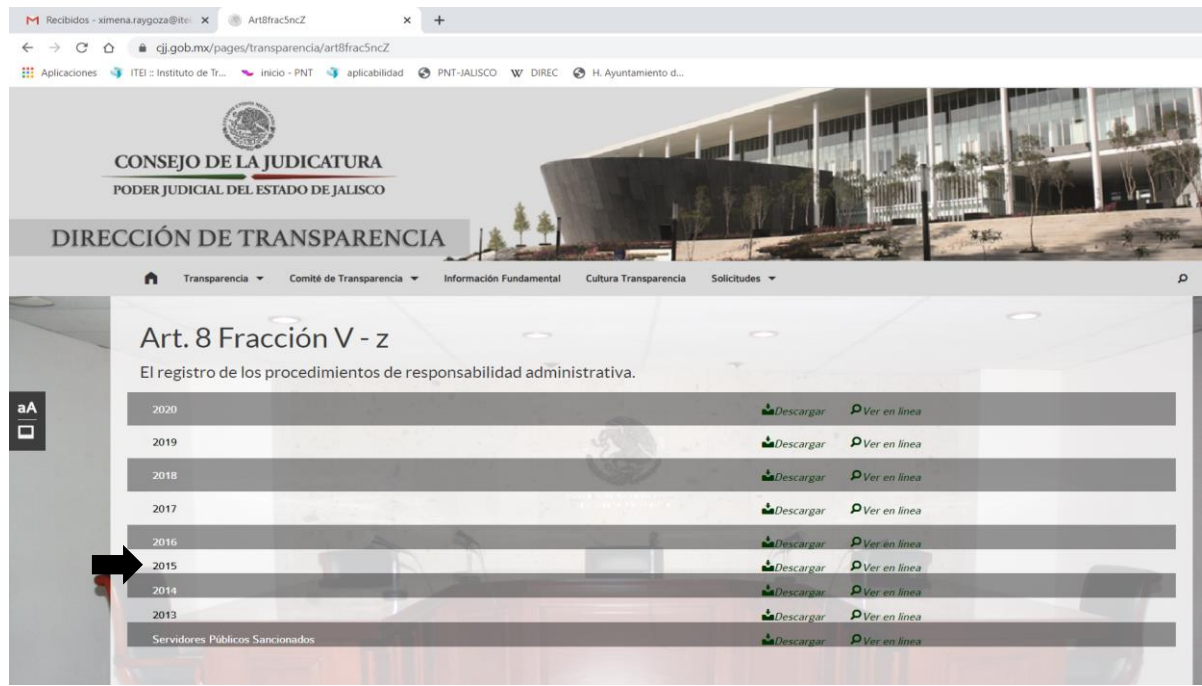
Recibidos - ximena.raygoza@ite ×
Art8frac5ncZ ×
+
cjj.gob.mx/pages/transparencia/art8frac5ncZ
Aplicaciones ITEI :: Instituto de Tr... inicio - PNT aplicabilidad PNT-JALISCO DIREC H. Ayuntamiento d...

CONSEJO DE LA JUDICATURA
PODER JUDICIAL DEL ESTADO DE JALISCO

DIRECCIÓN DE TRANSPARENCIA

Transparencia ▾ Comité de Transparencia ▾ Información Fundamental Cultura Transparencia Solicitudes ▾

Art. 8 Fracción V - z

El registro de los procedimientos de responsabilidad administrativa.

aA

| | | |
|---|---|---|
| 2020 | Descargar | Ver en línea |
| 2019 | Descargar | Ver en línea |
| 2018 | Descargar | Ver en línea |
| 2017 | Descargar | Ver en línea |
| 2016 | Descargar | Ver en línea |
| 2015 | Descargar | Ver en línea |
| 2014 | Descargar | Ver en línea |
| 2013 | Descargar | Ver en línea |
| Servidores Públicos Sancionados | Descargar | Ver en línea |